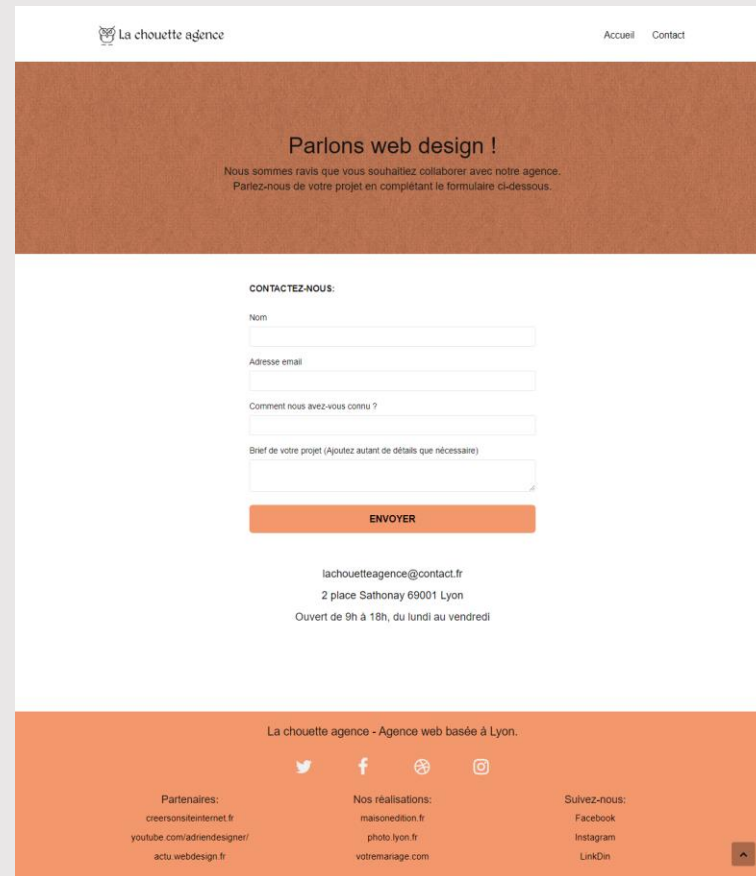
La chouette agence

Accueil Contact

Parlons web design !

Nous sommes ravis que vous souhaitiez collaborer avec notre agence. Parlez-nous de votre projet en complétant le formulaire ci-dessous.

CONTACTEZ-NOUS:

Nom

Adresse email

Comment nous avez-vous connu ?

Brief de votre projet (Ajoutez autant de détails que nécessaire)

ENVOYER

lachouetteagence@contact.fr

2 place Sathonay 69001 Lyon

Ouvert de 9h à 18h, du lundi au vendredi

La chouette agence - Agence web basée à Lyon.

Partenaires:
creersonsiteinternet.fr
youtube.com/adriendesigner/
actu.webdesign.fr

Nos réalisations:
maisonedition.fr
photo.lyon.fr
votremariage.com

Suivez-nous:
Facebook
Instagram
LinkDin